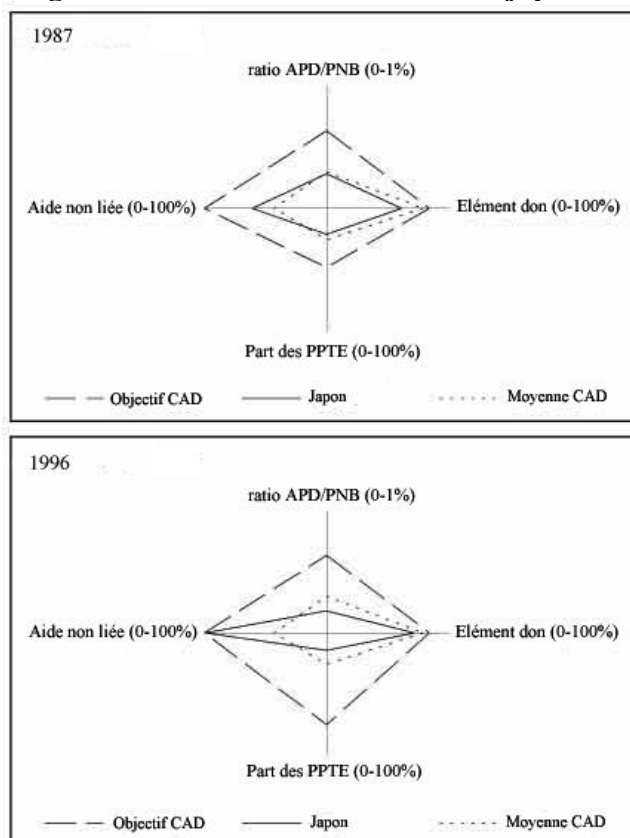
1987

ratio APD/PNB (0-1%)

Aide non liée (0-100%)

Elément don (0-100%)

Part des PPTE (0-100%)

Objectif CAD

Japon

Moyenne CAD

1996

ratio APD/PNB (0-1%)

Aide non liée (0-100%)

Elément don (0-100%)

Part des PPTE (0-100%)

Objectif CAD

Japon

Moyenne CAD